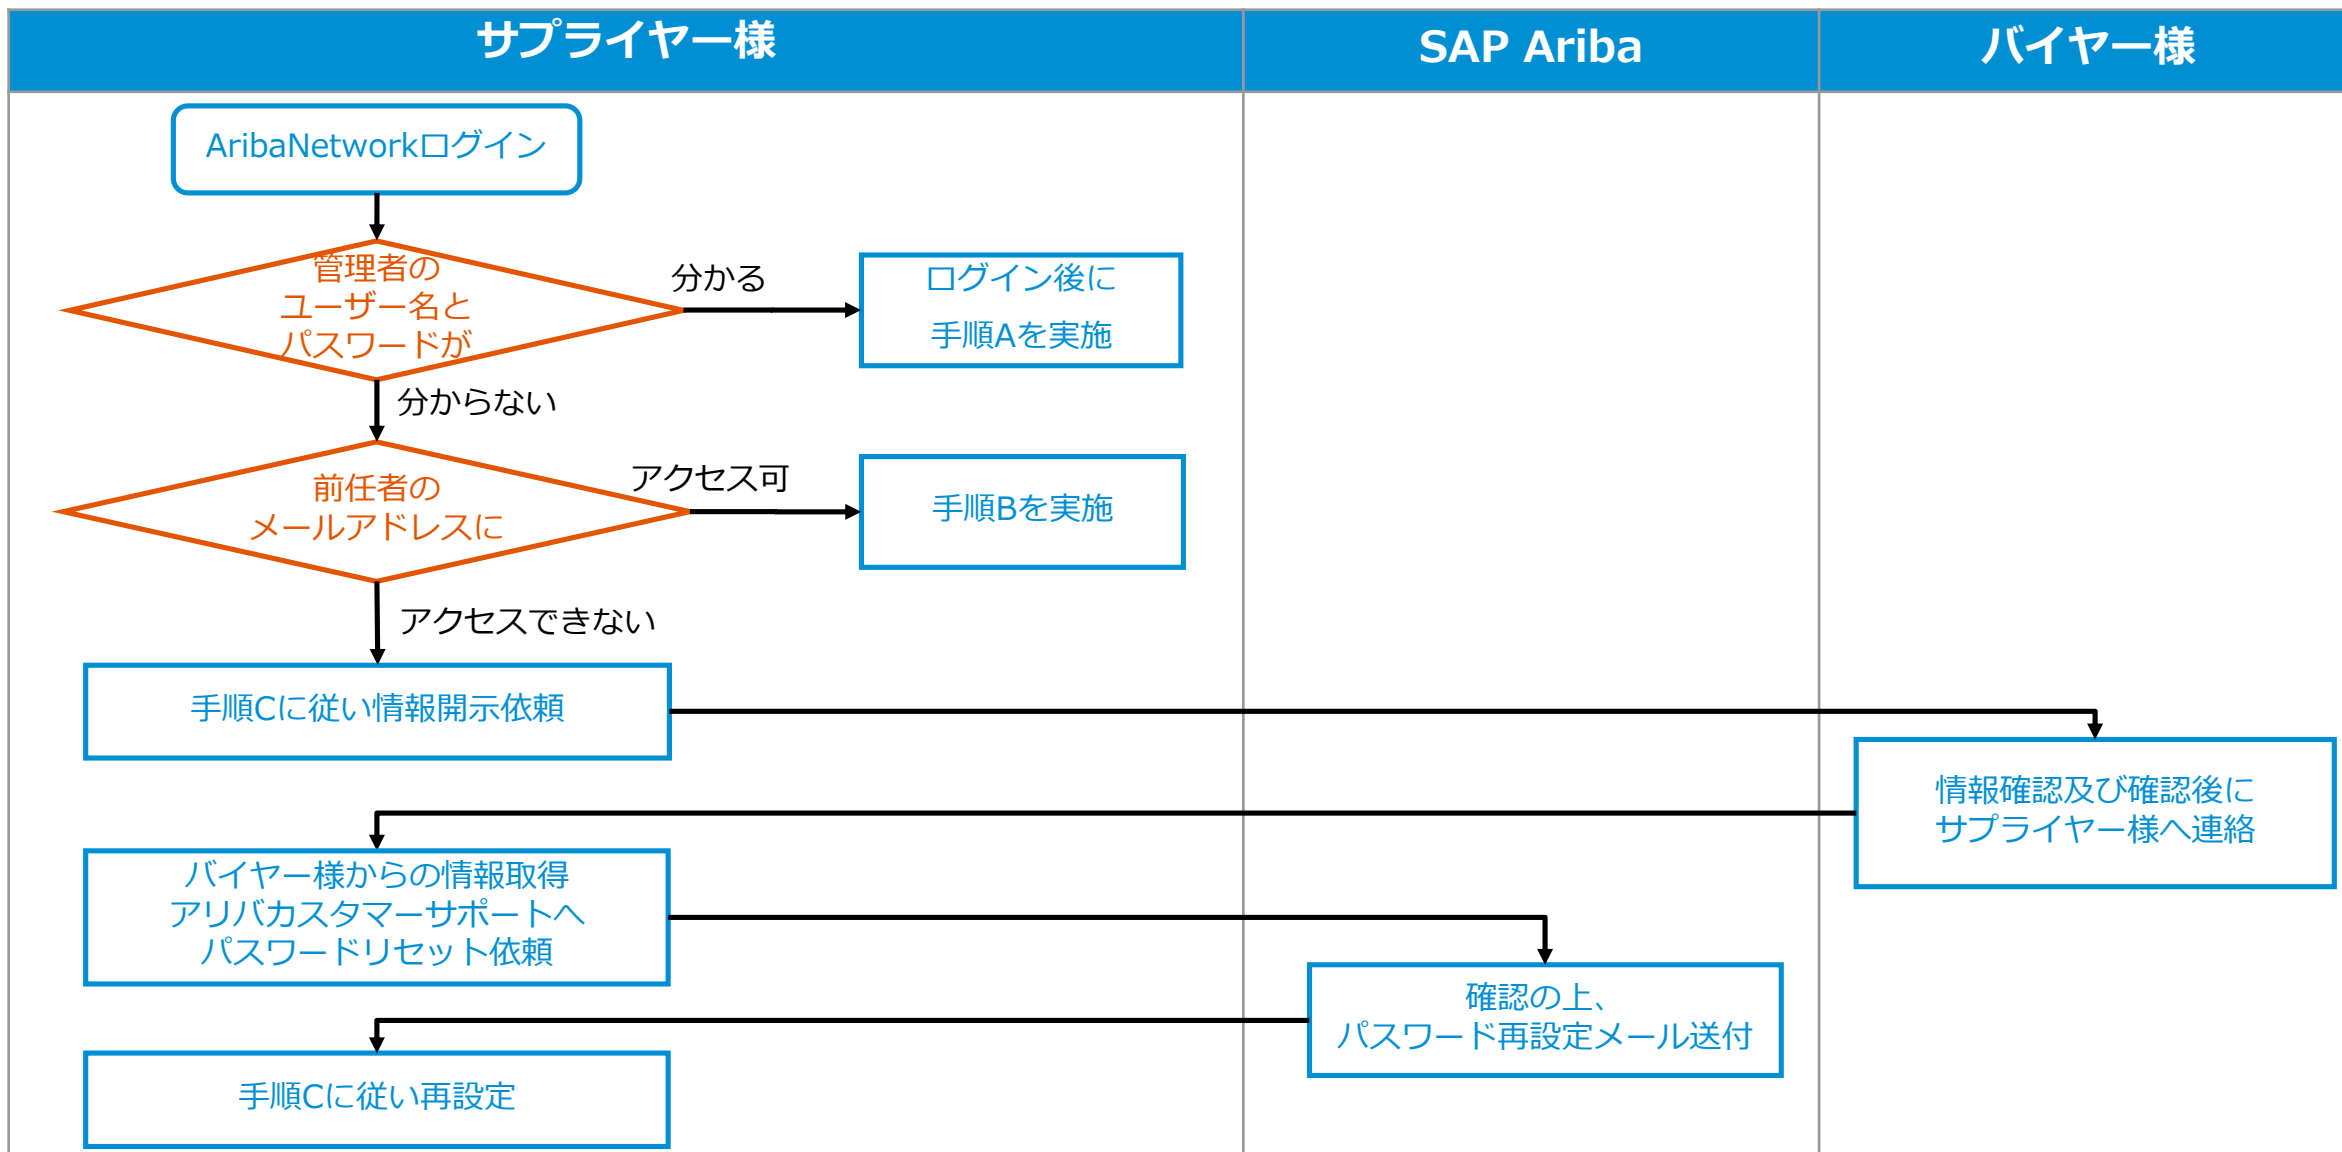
サプライヤー様

SAP Ariba

バイヤー様

AribaNetworkログイン

管理者の
ユーザー名と
パスワードが

分かる

ログイン後に
手順Aを実施

分からない

前任者の
メールアドレスに

アクセス可

手順Bを実施

アクセスできない

手順Cに従い情報開示依頼

情報確認及び確認後に
サプライヤー様へ連絡

バイヤー様からの情報取得
アリバカスタマーサポートへ
パスワードリセット依頼

確認の上、
パスワード再設定メール送付

手順Cに従い再設定